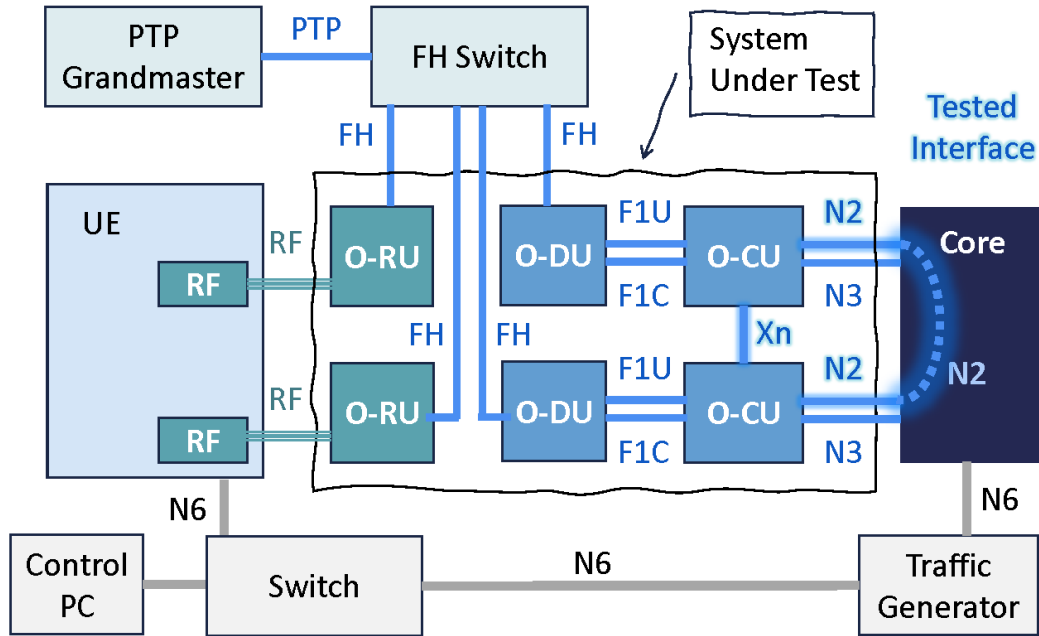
PTP Grandmaster

PTP

FH Switch

System Under Test

Tested Interface

FH

FH

UE

RF

RF

O-RU

O-DU

F1U

F1C

O-CU

N2

N3

Core

FH

FH

Xn

RF

RF

O-RU

O-DU

F1U

F1C

O-CU

N2

N3

N2

N6

N6

Control PC

Switch

N6

Traffic Generator